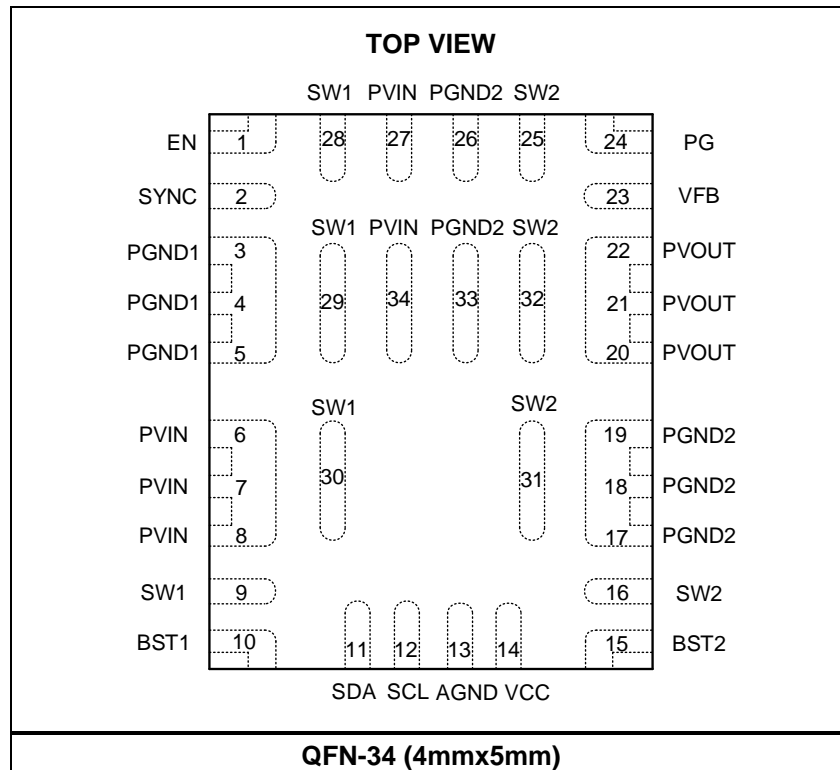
TOP VIEW

SW1 PVIN PGND2 SW2

EN 1 28 27 26 25 24 PG

SYNC 2 23 VFB

SW1 PVIN PGND2 SW2

PGND1 3 22 PVOUT

PGND1 4 29 34 33 32 21 PVOUT

PGND1 5 20 PVOUT

SW1 SW2

PVIN 6 19 PGND2

PVIN 7 30 31 18 PGND2

PVIN 8 17 PGND2

SW1 9 16 SW2

BST1 10 11 12 13 14 15 BST2

SDA SCL AGND VCC

QFN-34 (4mmx5mm)